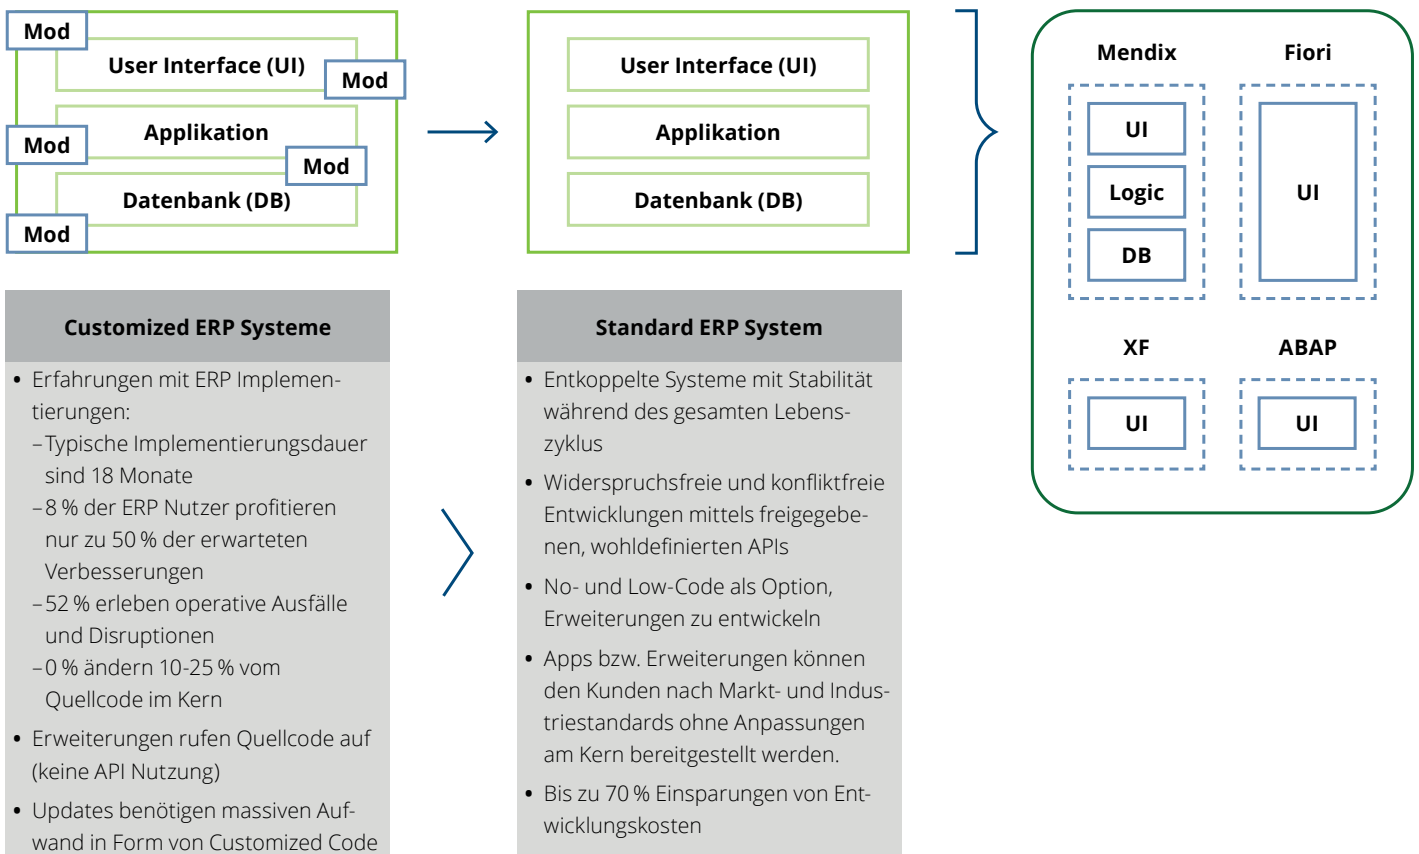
Mod
User Interface (UI)
Mod
Mod
Applikation
Mod
Datenbank (DB)
Mod

User Interface (UI)
Applikation
Datenbank (DB)

Mendix
UI
Logic
DB
Fiori
UI
XF
UI
ABAP
UI

Customized ERP Systeme

• Erfahrungen mit ERP Implementierungen:
– Typische Implementierungsdauer sind 18 Monate
– 8 % der ERP Nutzer profitieren nur zu 50 % der erwarteten Verbesserungen
– 52 % erleben operative Ausfälle und Disruptionen
– 0 % ändern 10-25 % vom Quellcode im Kern
• Erweiterungen rufen Quellcode auf (keine API Nutzung)
• Updates benötigen massiven Aufwand in Form von Customized Code

Standard ERP System

• Entkoppelte Systeme mit Stabilität während des gesamten Lebenszyklus
• Widerspruchsfreie und konfliktfreie Entwicklungen mittels freigegebenen, wohldefinierten APIs
• No- und Low-Code als Option, Erweiterungen zu entwickeln
• Apps bzw. Erweiterungen können den Kunden nach Markt- und Industriestandards ohne Anpassungen am Kern bereitgestellt werden.
• Bis zu 70 % Einsparungen von Entwicklungskosten